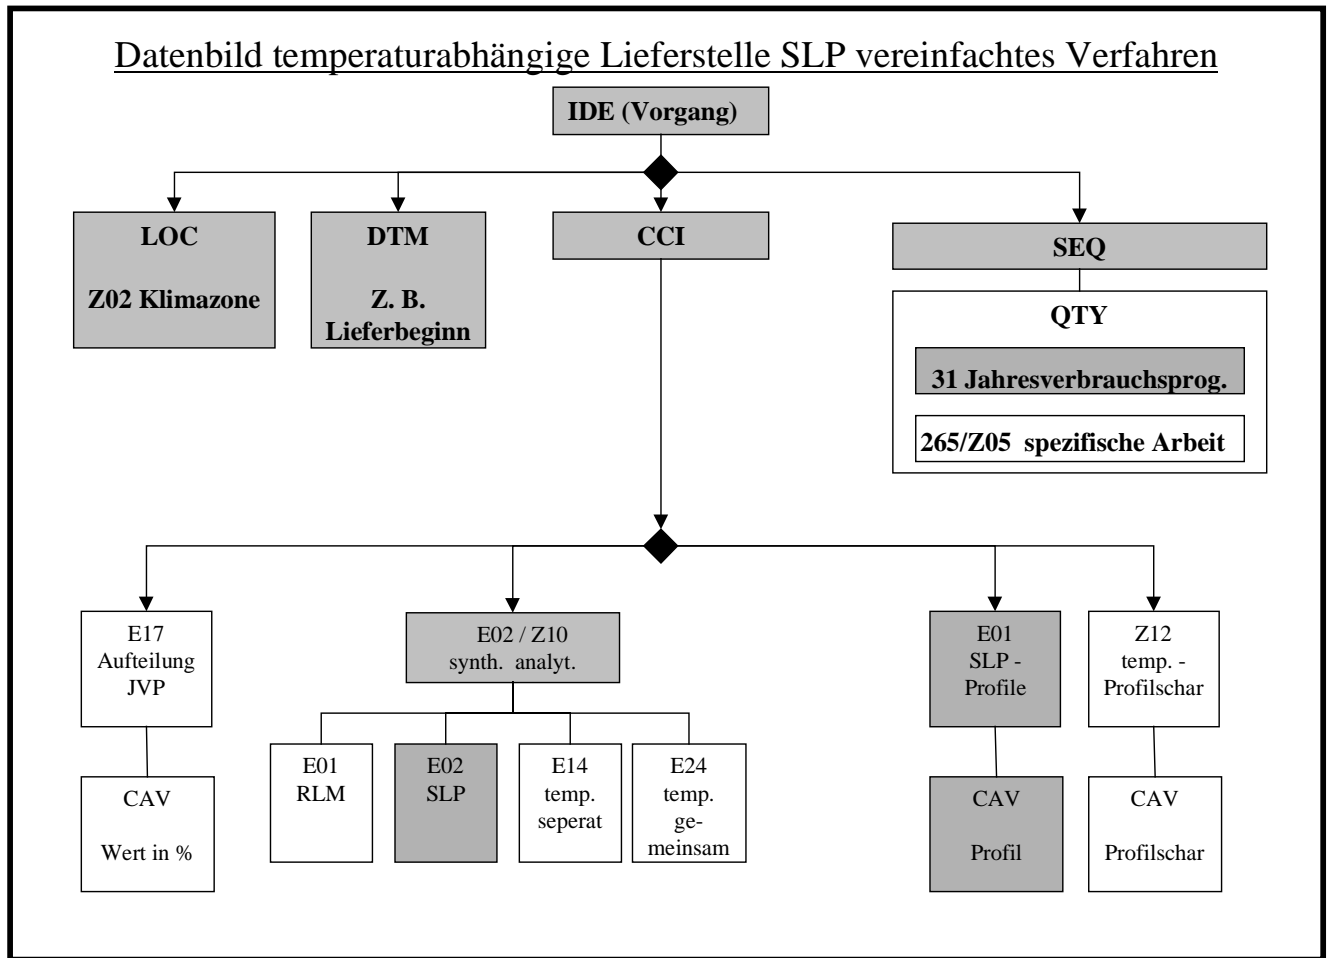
Datenbild temperaturabhängige Lieferstelle SLP vereinfachtes Verfahren

IDE (Vorgang)

LOC

Z02 Klimazone

DTM

Z. B. Lieferbeginn

CCI

SEQ

QTY

31 Jahresverbrauchsprog.

265/Z05 spezifische Arbeit

E17 Aufteilung JVP

CAV

Wert in %

E02 / Z10 synth. analyt.

E01 RLM

E02 SLP

E14 temp. seperat

E24 temp. gemeinsam

E01 SLP - Profile

CAV

Profil

Z12 temp. - Profilschar

CAV

Profilschar